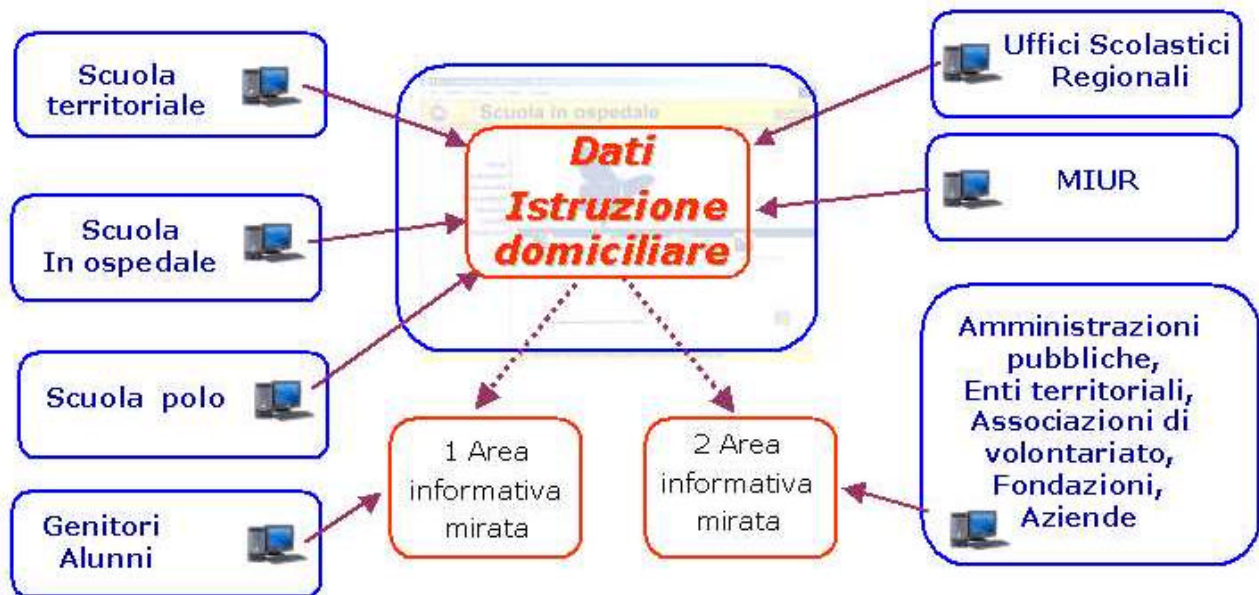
Scuola territoriale

Scuola In ospedale

Scuola polo

Genitori Alunni

Scuola in ospedale

Dati Istruzione domiciliare

Uffici Scolastici Regionali

MIUR

Amministrazioni pubbliche, Enti territoriali, Associazioni di volontariato, Fondazioni, Aziende

1 Area informativa mirata

2 Area informativa mirata